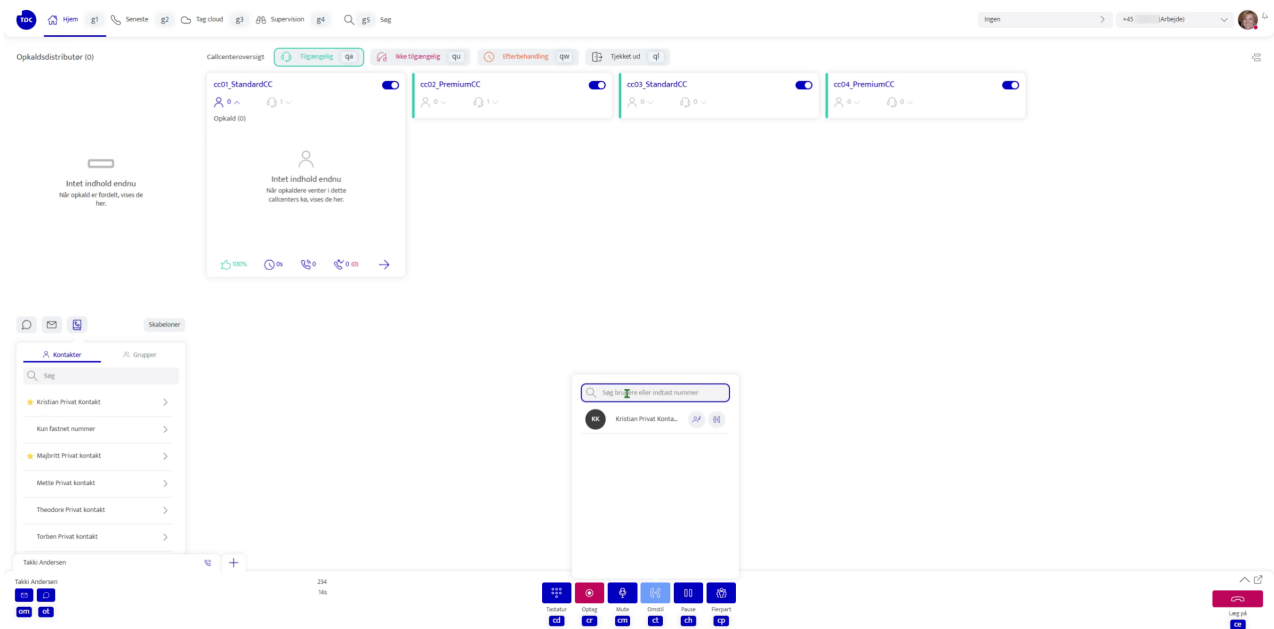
TDC Hjem g1 Seneste g2 Tag cloud g3 Supervision g4 g5 Søg

Ingen
+45 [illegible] (Arbejde)

Opkaldsdistributør (0)

Callcenteroversigt Tilgængelig qa Ikke tilgængelig qu Efterbehandling qw Tjekket ud ql

cc01_StandardCC
0 1
Opkald (0)
Intet indhold endnu
Når opkaldere venter i dette callcenters kø, vises de her.
100% 0s 0 0 (0)

cc02_PremiumCC
0 1

cc03_StandardCC
0 0

cc04_PremiumCC
0 0

Intet indhold endnu
Når opkald er fordelt, vises de her.

Skabeloner

Kontakter Grupper
Søg
Kristian Privat Kontakt
Kun fastnet nummer
Majbritt Privat kontakt
Mette Privat kontakt
Theodore Privat kontakt
Torben Privat kontakt

Takki Andersen

Søg brugere eller indtast nummer
KK Kristian Privat Konta...

Takki Andersen
om ot
234
14s

Tastatur cd
Optag cr
Mute cm
Omstil ct
Pause ch
Flerpart cp

Læg på
ce